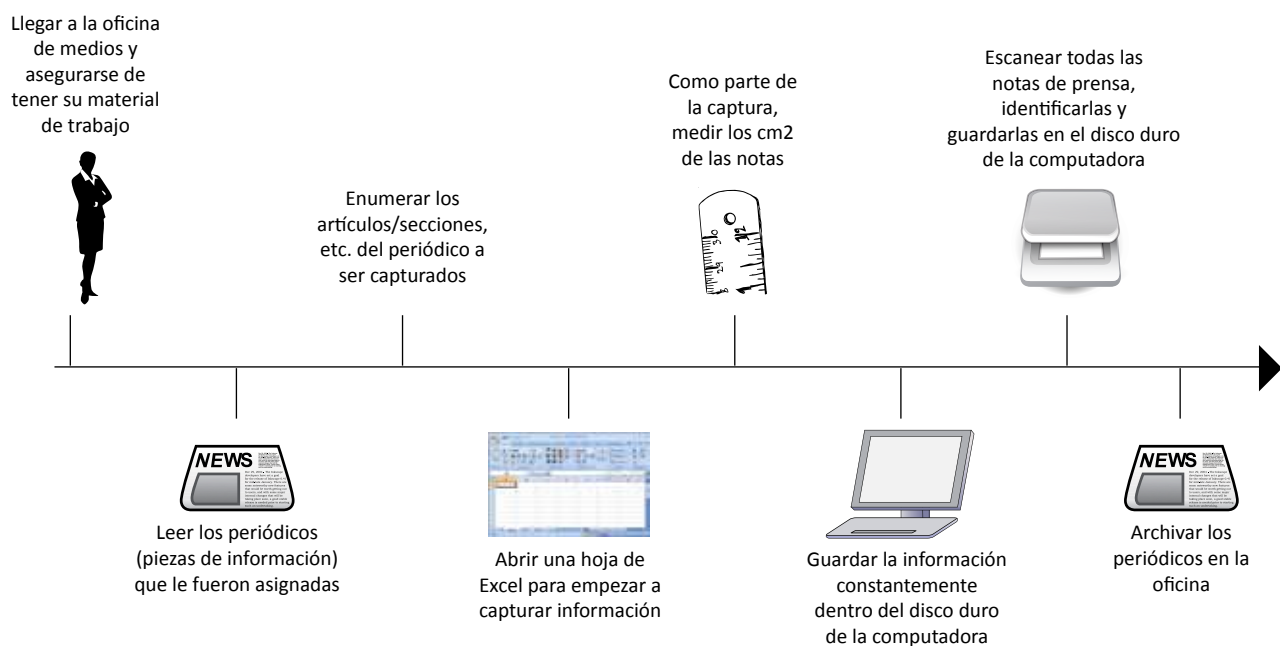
Llegar a la oficina de medios y asegurarse de tener su material de trabajo

Enumerar los artículos/secciones, etc. del periódico a ser capturados

Como parte de la captura, medir los cm2 de las notas

Escanear todas las notas de prensa, identificarlas y guardarlas en el disco duro de la computadora

NEWS

Leer los periódicos (piezas de información) que le fueron asignadas

Abrir una hoja de Excel para empezar a capturar información

Guardar la información constantemente dentro del disco duro de la computadora

NEWS

Archivar los periódicos en la oficina